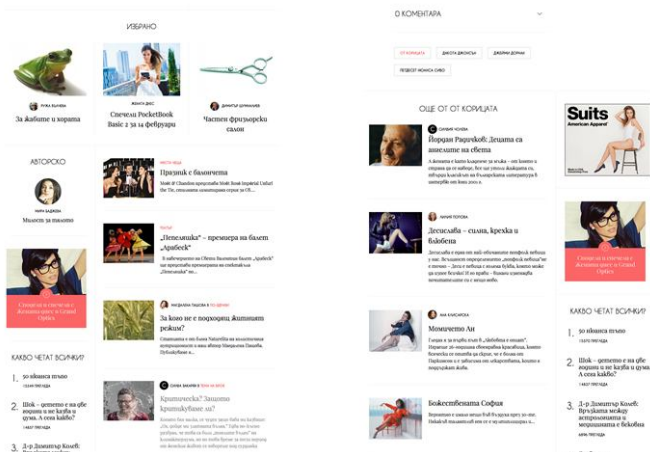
ИЗБРАНО

ЛУНА ВЪЛЧЕВА
За жабите и хората

МАРИЯ ДЖЕС
Спечели PocketBook Basic 2 за 14 февруари

ДИМИТЪР ШУМАНОВ
Чистен фризьорски салон

АВТОРСКО

ЯНА БАДЕВА
Мъжете за тъжното

МИГЪН КЕЙ
Празник с балончета
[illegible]

ТЕАТЪР
„Пепеляшка" – премиера на балет „Арабеск"
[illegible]

РАДОСЛАВА ГАШЕВА
За кого не е пoxодящ Жилищния режим?
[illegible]

СОНЯ БАХОВА
Критичеcки? Защото купувате ли?
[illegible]

Слушайте и свиренка с Жени Поппова в Grand Opera

КАКВО ЧЕТАТ ВСИЧКИ?

1. 50 хиляди пъти
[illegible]

2. Шок – детето е на две жорини и не казва и дума. А сега какво?
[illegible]

3. Д-р Димитър Колев:
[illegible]

О КОМЕНТАРА

ОТ КОРИЦАТА
ДЖОРДЖ ДЖОНСЪН
ДЖЕРИ ДОРИАН
ПОДБЕСТ МОНИКА СИВО

ОЩЕ ОТ ОТ КОРИЦАТА

СИЛВИЯ ЧОЛЕВА
Йордан Радичков: Децата са ангелите на света
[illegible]

НАДЯ ПОПОВА
Десислава – силна, крехка и блейбна
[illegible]

АНА КАРАСИНОВА
Момичето Ан
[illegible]

Божествената София
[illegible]

Suits
American Apparel

Слушайте и свиренка с Жени Поппова в Grand Opera

КАКВО ЧЕТАТ ВСИЧКИ?

1. 50 хиляди пъти
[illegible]

2. Шок – детето е на две жорини и не казва и дума. А сега какво?
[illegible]

3. Д-р Димитър Колев: Връзката между астрономията и медицината е вековна
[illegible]